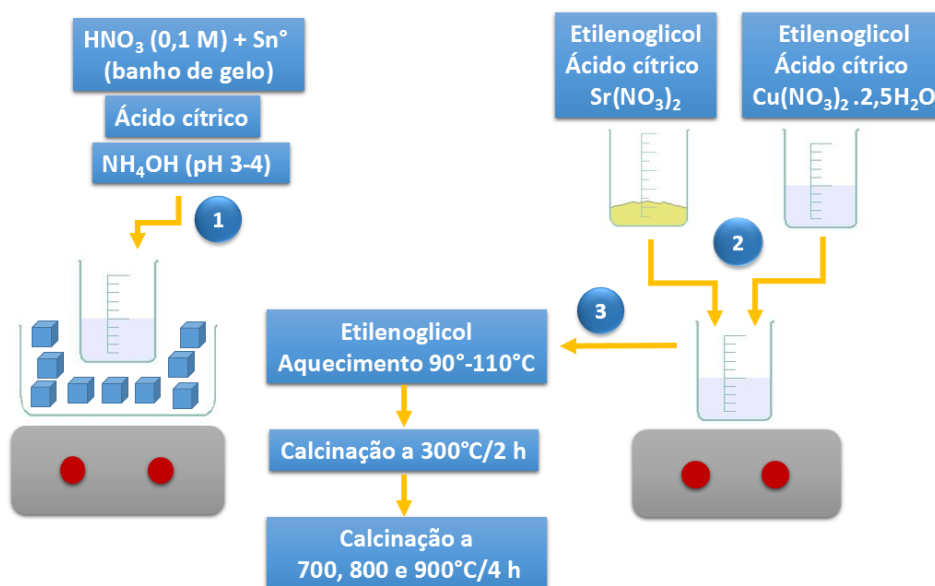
$HNO_3$ (0,1 M) + Sn°
(banho de gelo)

Ácido cítrico

$NH_4OH$ (pH 3-4)

1

Etilenoglicol
Ácido cítrico
$Sr(NO_3)_2$

Etilenoglicol
Ácido cítrico
$Cu(NO_3)_2 .2,5H_2O$

2

3

Etilenoglicol
Aquecimento 90°-110°C

Calcinação a 300°C/2 h

Calcinação a
700, 800 e 900°C/4 h